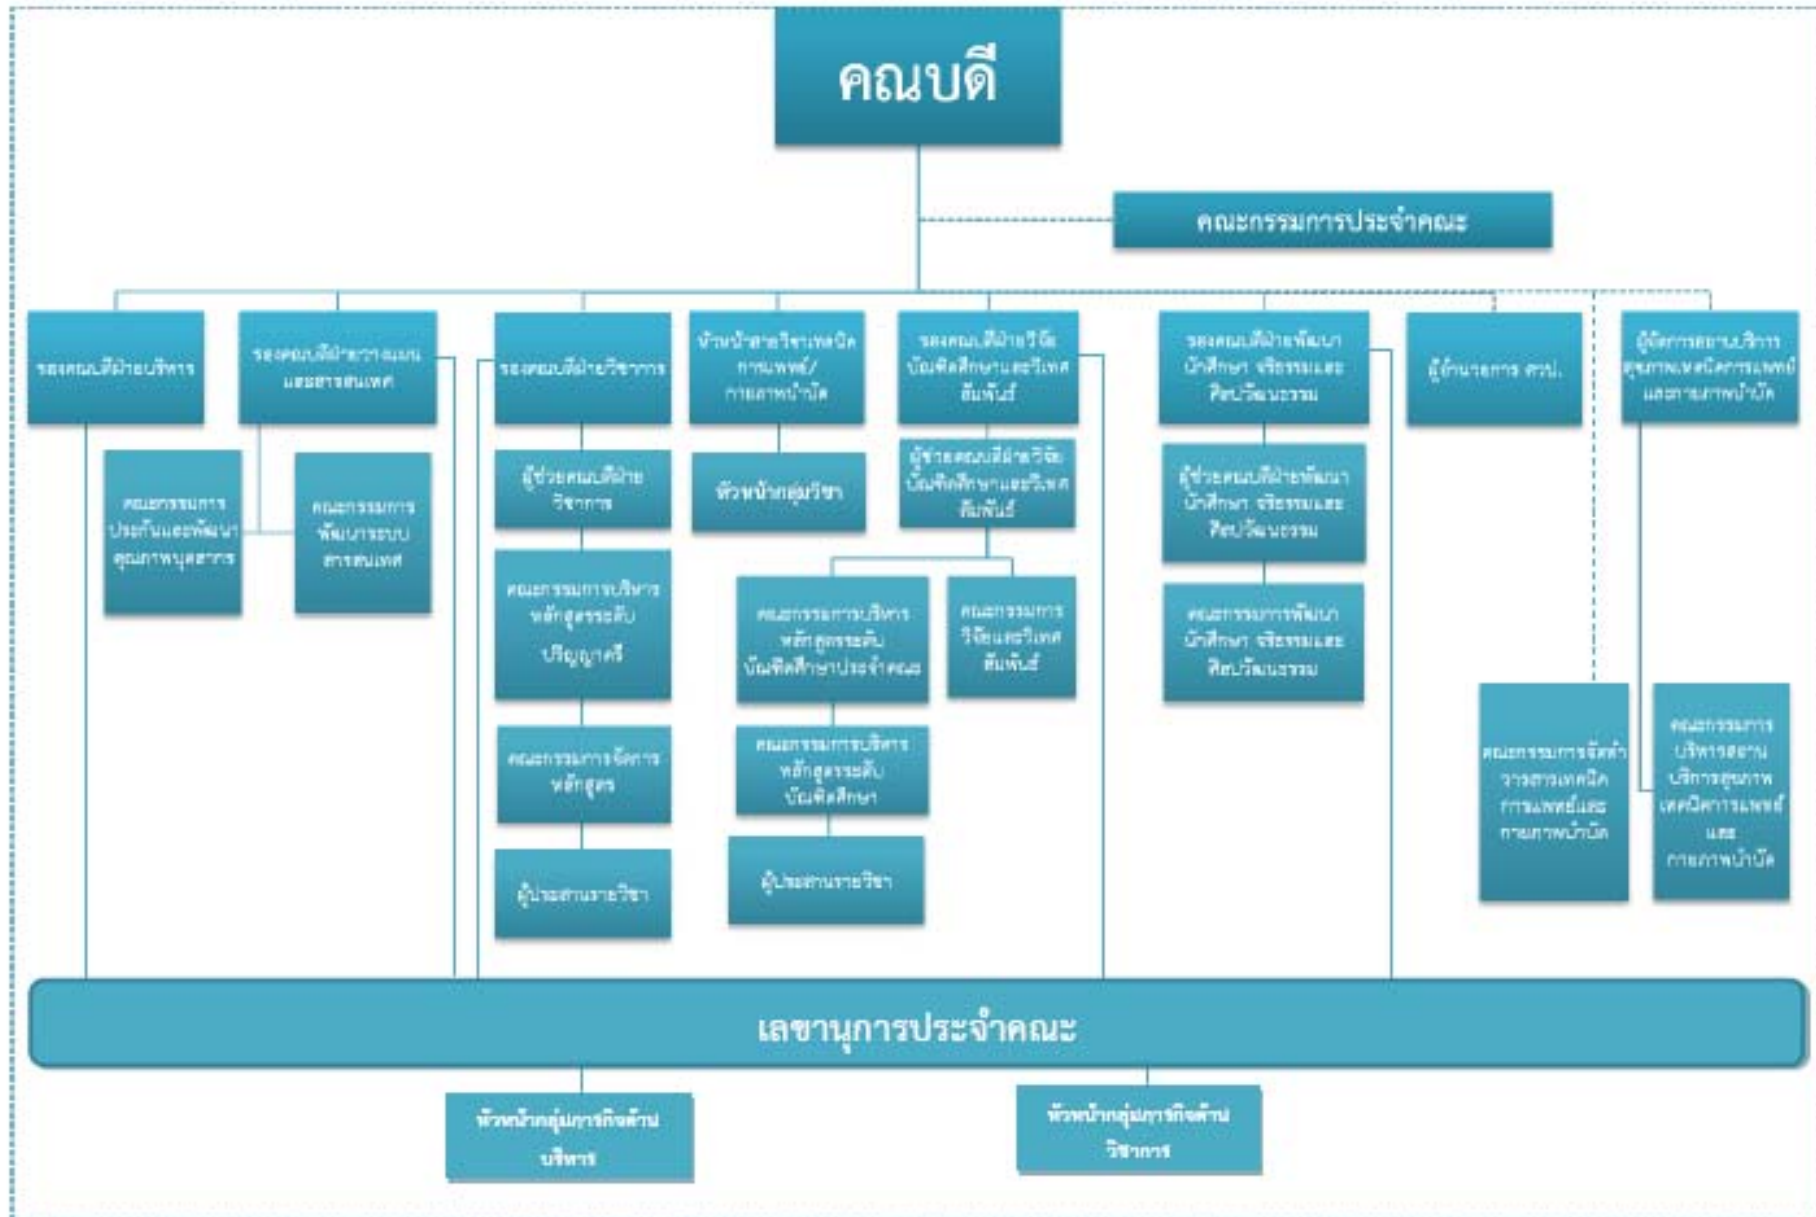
คณบดี

คณะกรรมการประจำคณะ

รองคณบดีฝ่ายบริหาร

รองคณบดีฝ่ายวางแผนและสารสนเทศ

คณะกรรมการประกันและพัฒนาคุณภาพบุคลากร

คณะกรรมการพัฒนาระบบสารสนเทศ

รองคณบดีฝ่ายวิชาการ

ผู้ช่วยคณบดีฝ่ายวิชาการ

คณะกรรมการบริหารหลักสูตรระดับปริญญาตรี

คณะกรรมการจัดการหลักสูตร

ผู้ประสานรายวิชา

หัวหน้าสาขาวิชาเทคนิคการแพทย์/กายภาพบำบัด

หัวหน้ากลุ่มวิชา

รองคณบดีฝ่ายวิจัย บัณฑิตศึกษาและวิเทศสัมพันธ์

ผู้ช่วยคณบดีฝ่ายวิจัย บัณฑิตศึกษาและวิเทศสัมพันธ์

คณะกรรมการบริหารหลักสูตรระดับบัณฑิตศึกษาประจำคณะ

คณะกรรมการวิจัยและวิเทศสัมพันธ์

คณะกรรมการบริหารหลักสูตรระดับบัณฑิตศึกษา

ผู้ประสานรายวิชา

รองคณบดีฝ่ายพัฒนานักศึกษา จริยธรรมและศิลปวัฒนธรรม

ผู้ช่วยคณบดีฝ่ายพัฒนานักศึกษา จริยธรรมและศิลปวัฒนธรรม

คณะกรรมการพัฒนานักศึกษา จริยธรรมและศิลปวัฒนธรรม

ผู้อำนวยการ ศวน.

คณะกรรมการจัดทำวารสารเทคนิคการแพทย์และกายภาพบำบัด

ผู้จัดการสถานบริการสุขภาพเทคนิคการแพทย์และกายภาพบำบัด

คณะกรรมการบริหารสถานบริการสุขภาพเทคนิคการแพทย์และกายภาพบำบัด

เลขานุการประจำคณะ

หัวหน้ากลุ่มภารกิจด้านบริหาร

หัวหน้ากลุ่มภารกิจด้านวิชาการ